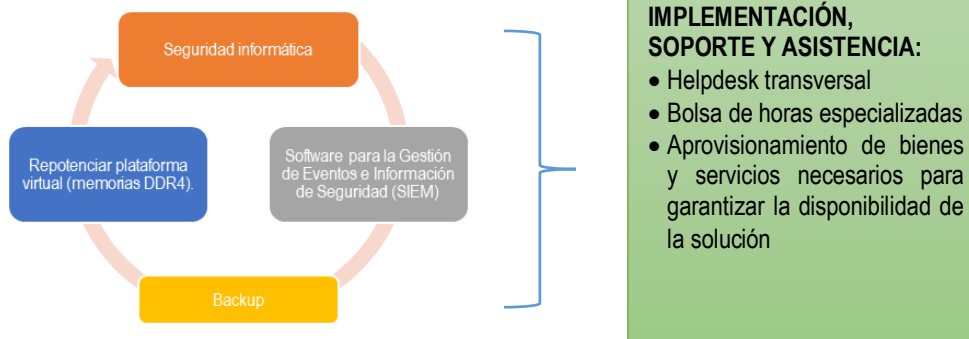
Seguridad informática

Software para la Gestión de Eventos e Información de Seguridad (SIEM)

Backup

Repotenciar plataforma virtual (memorias DDR4).

IMPLEMENTACIÓN, SOPORTE Y ASISTENCIA:

- Helpdesk transversal
- Bolsa de horas especializadas
- Aprovisionamiento de bienes y servicios necesarios para garantizar la disponibilidad de la solución